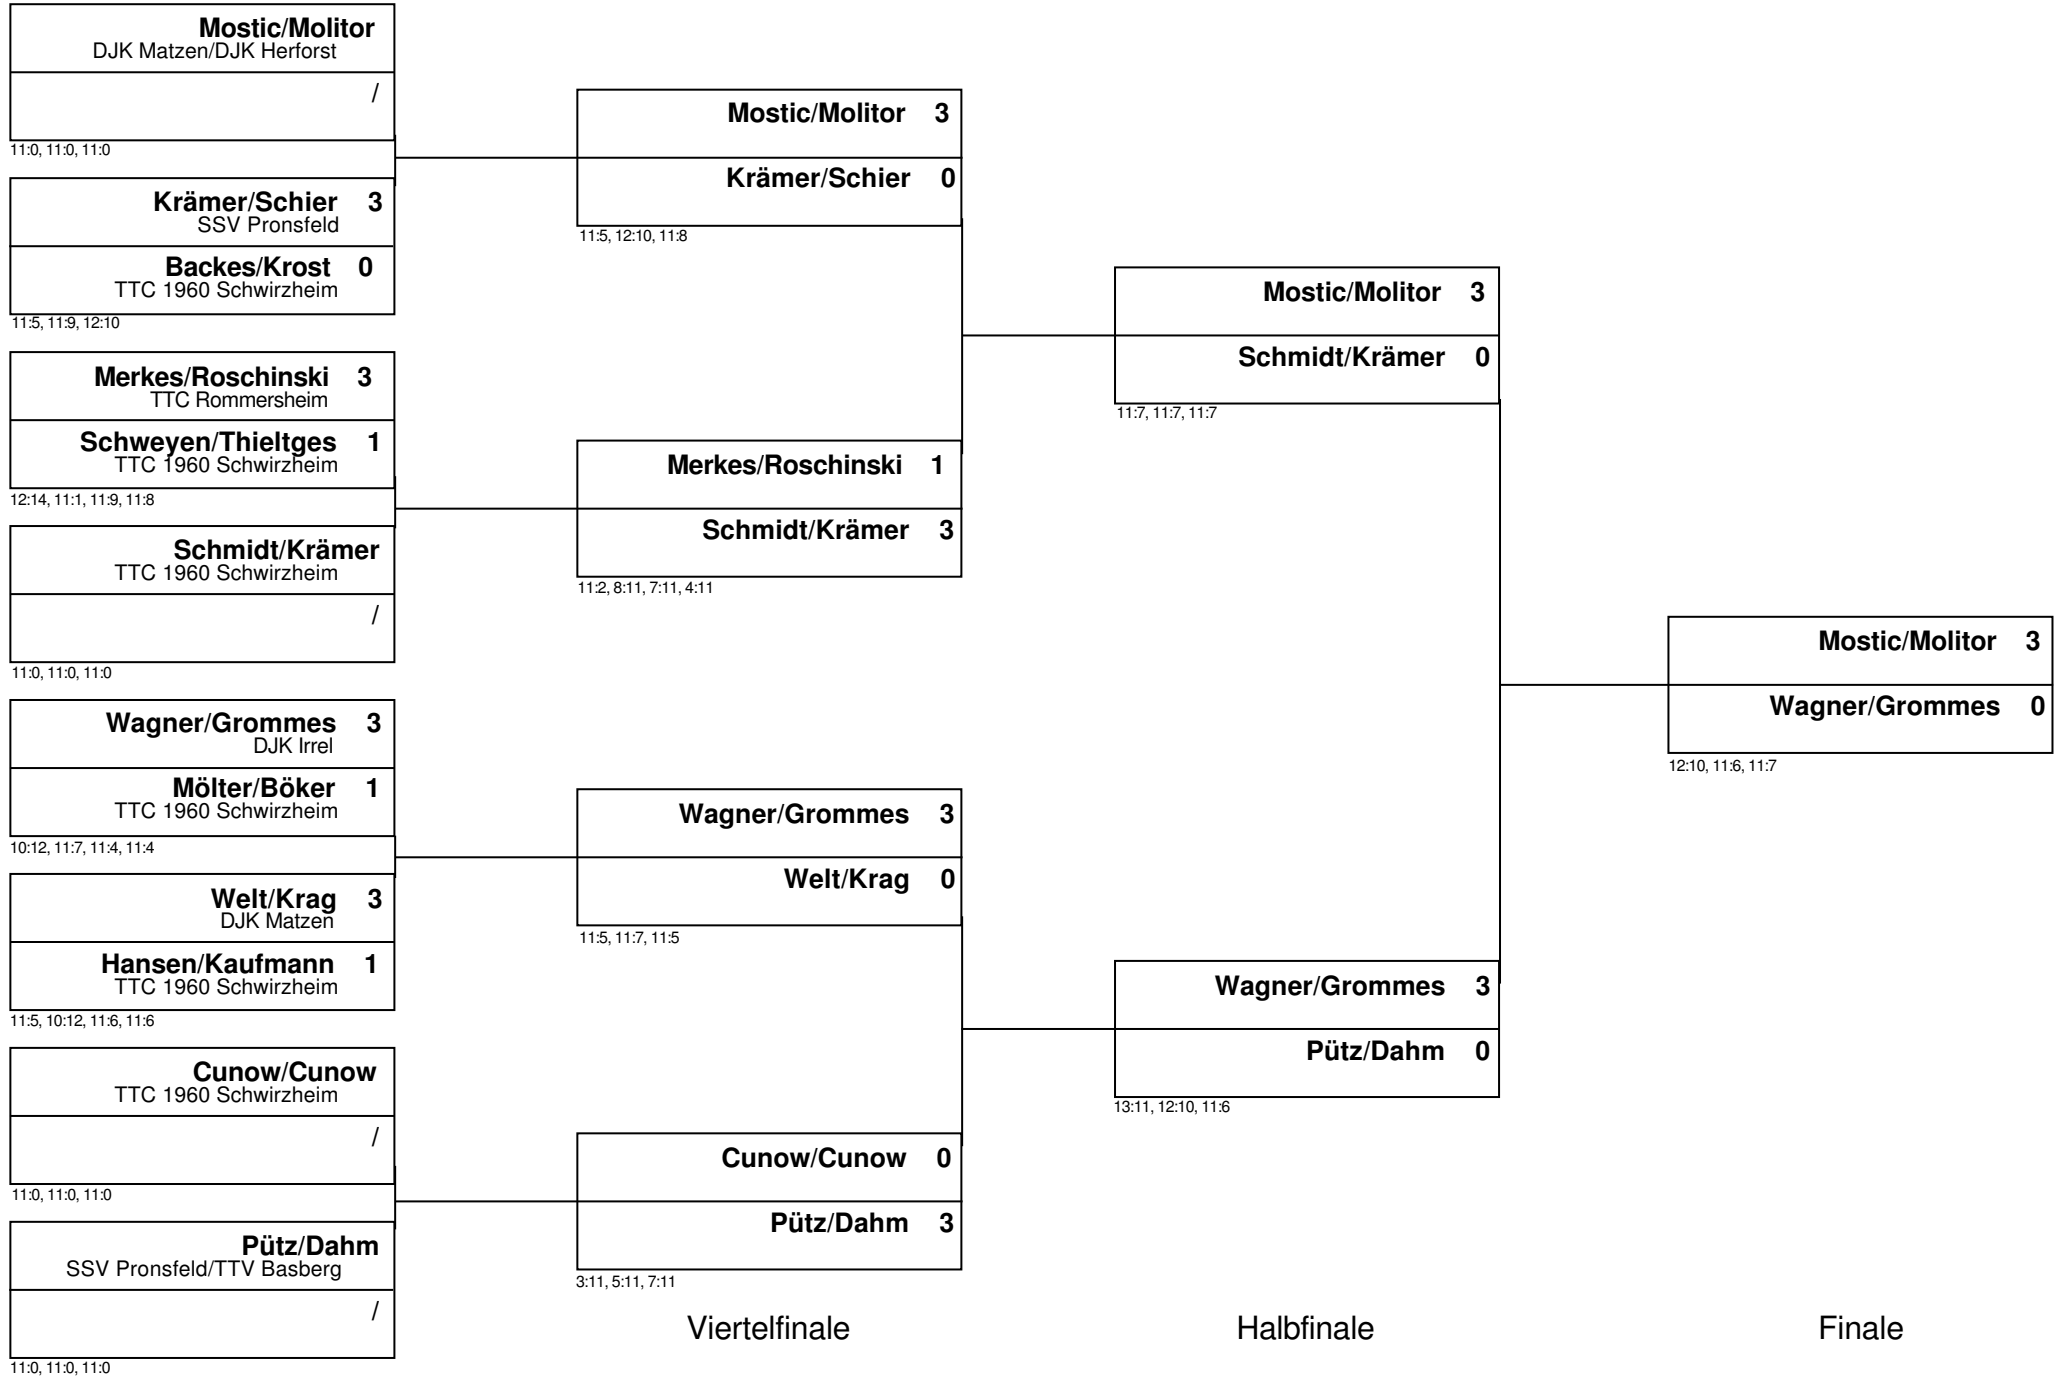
Mostic/Molitor
DJK Matzen/DJK Herforst
/
11:0, 11:0, 11:0

Krämer/Schier 3
SSV Pronsfeld
Backes/Krost 0
TTC 1960 Schwirzheim
11:5, 11:9, 12:10

Merkes/Roschinski 3
TTC Rommersheim
Schweyen/Thieltges 1
TTC 1960 Schwirzheim
12:14, 11:1, 11:9, 11:8

Schmidt/Krämer
TTC 1960 Schwirzheim
/
11:0, 11:0, 11:0

Wagner/Grommes 3
DJK Irrel
Mölter/Böker 1
TTC 1960 Schwirzheim
10:12, 11:7, 11:4, 11:4

Welt/Krag 3
DJK Matzen
Hansen/Kaufmann 1
TTC 1960 Schwirzheim
11:5, 10:12, 11:6, 11:6

Cunow/Cunow
TTC 1960 Schwirzheim
/
11:0, 11:0, 11:0

Pütz/Dahm
SSV Pronsfeld/TTV Basberg
/
11:0, 11:0, 11:0

Mostic/Molitor 3
Krämer/Schier 0
11:5, 12:10, 11:8

Merkes/Roschinski 1
Schmidt/Krämer 3
11:2, 8:11, 7:11, 4:11

Wagner/Grommes 3
Welt/Krag 0
11:5, 11:7, 11:5

Cunow/Cunow 0
Pütz/Dahm 3
3:11, 5:11, 7:11

Viertelfinale

Mostic/Molitor 3
Schmidt/Krämer 0
11:7, 11:7, 11:7

Wagner/Grommes 3
Pütz/Dahm 0
13:11, 12:10, 11:6

Halbfinale

Mostic/Molitor 3
Wagner/Grommes 0
12:10, 11:6, 11:7

Finale